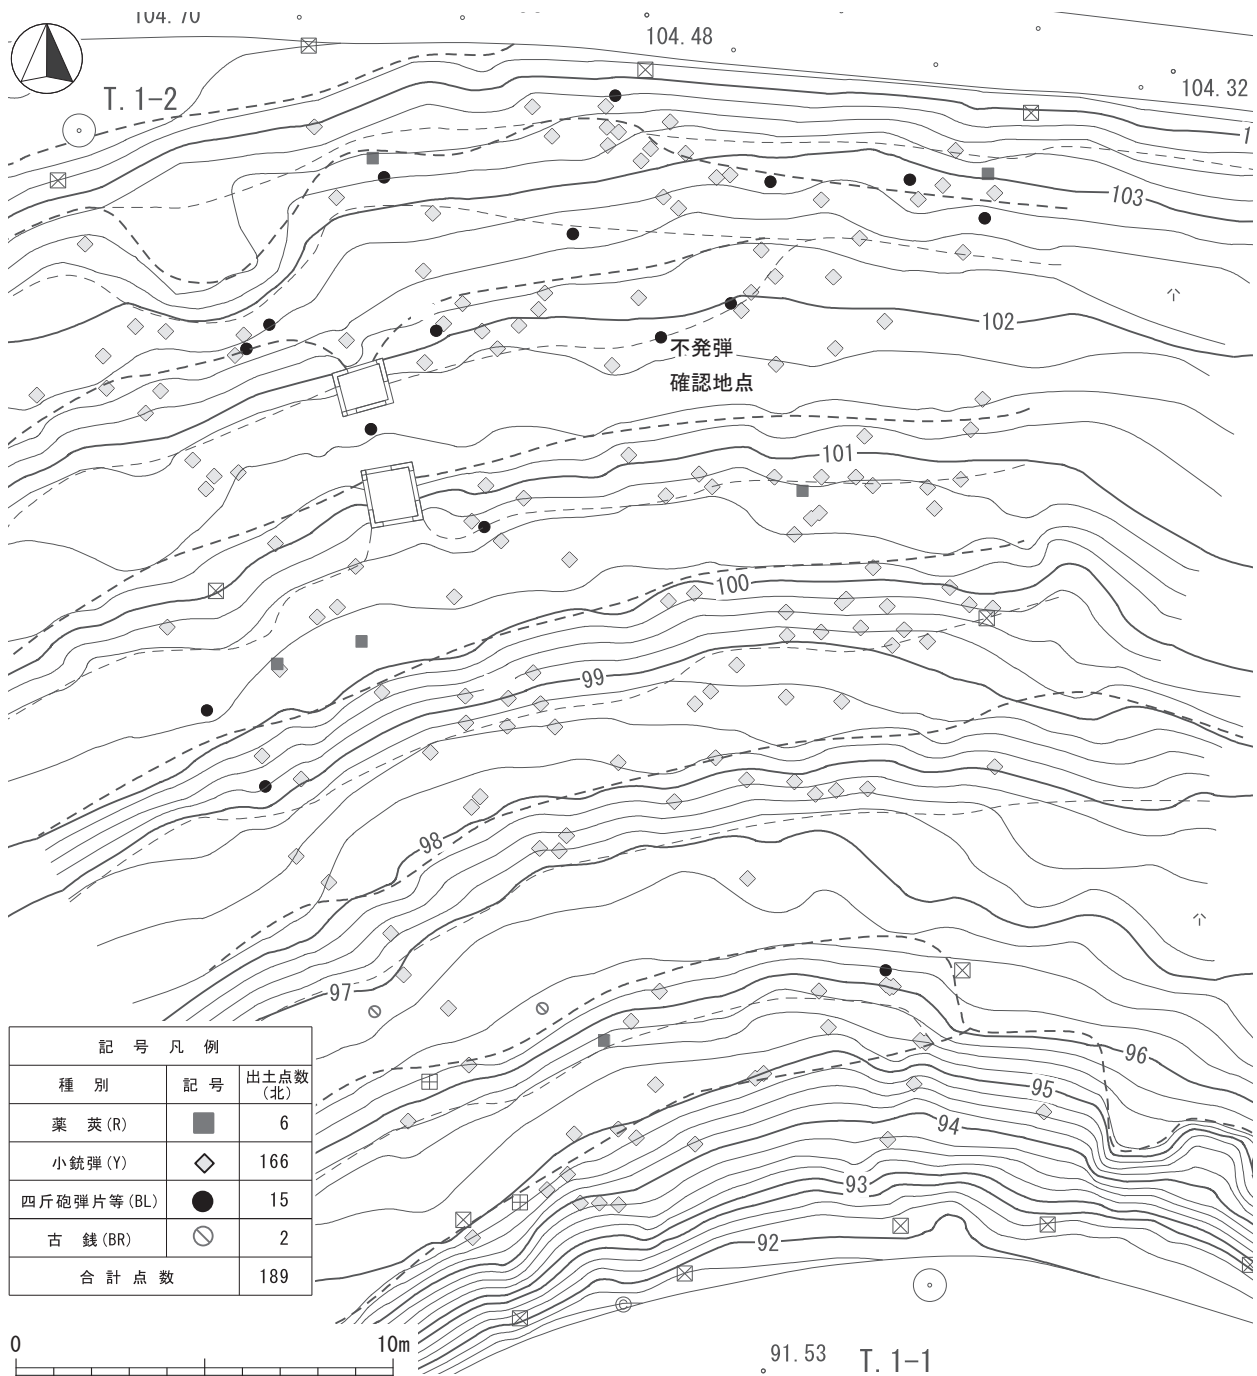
104.70

104.48

104.32

T. 1-2

103

102

不発弾
確認地点

101

100

99

98

97

96

95

94

93

92

| 記号凡例 | | |
|---|---|---|
| 種別 | 記号 | 出土点数(北) |
| 薬莢(R) | ■ | 6 |
| 小銃弾(Y) | ◇ | 166 |
| 四斤砲弾片等(BL) | ● | 15 |
| 古銭(BR) | ⊘ | 2 |
| 合計点数 | | 189 |

0 10m

91.53 T. 1-1